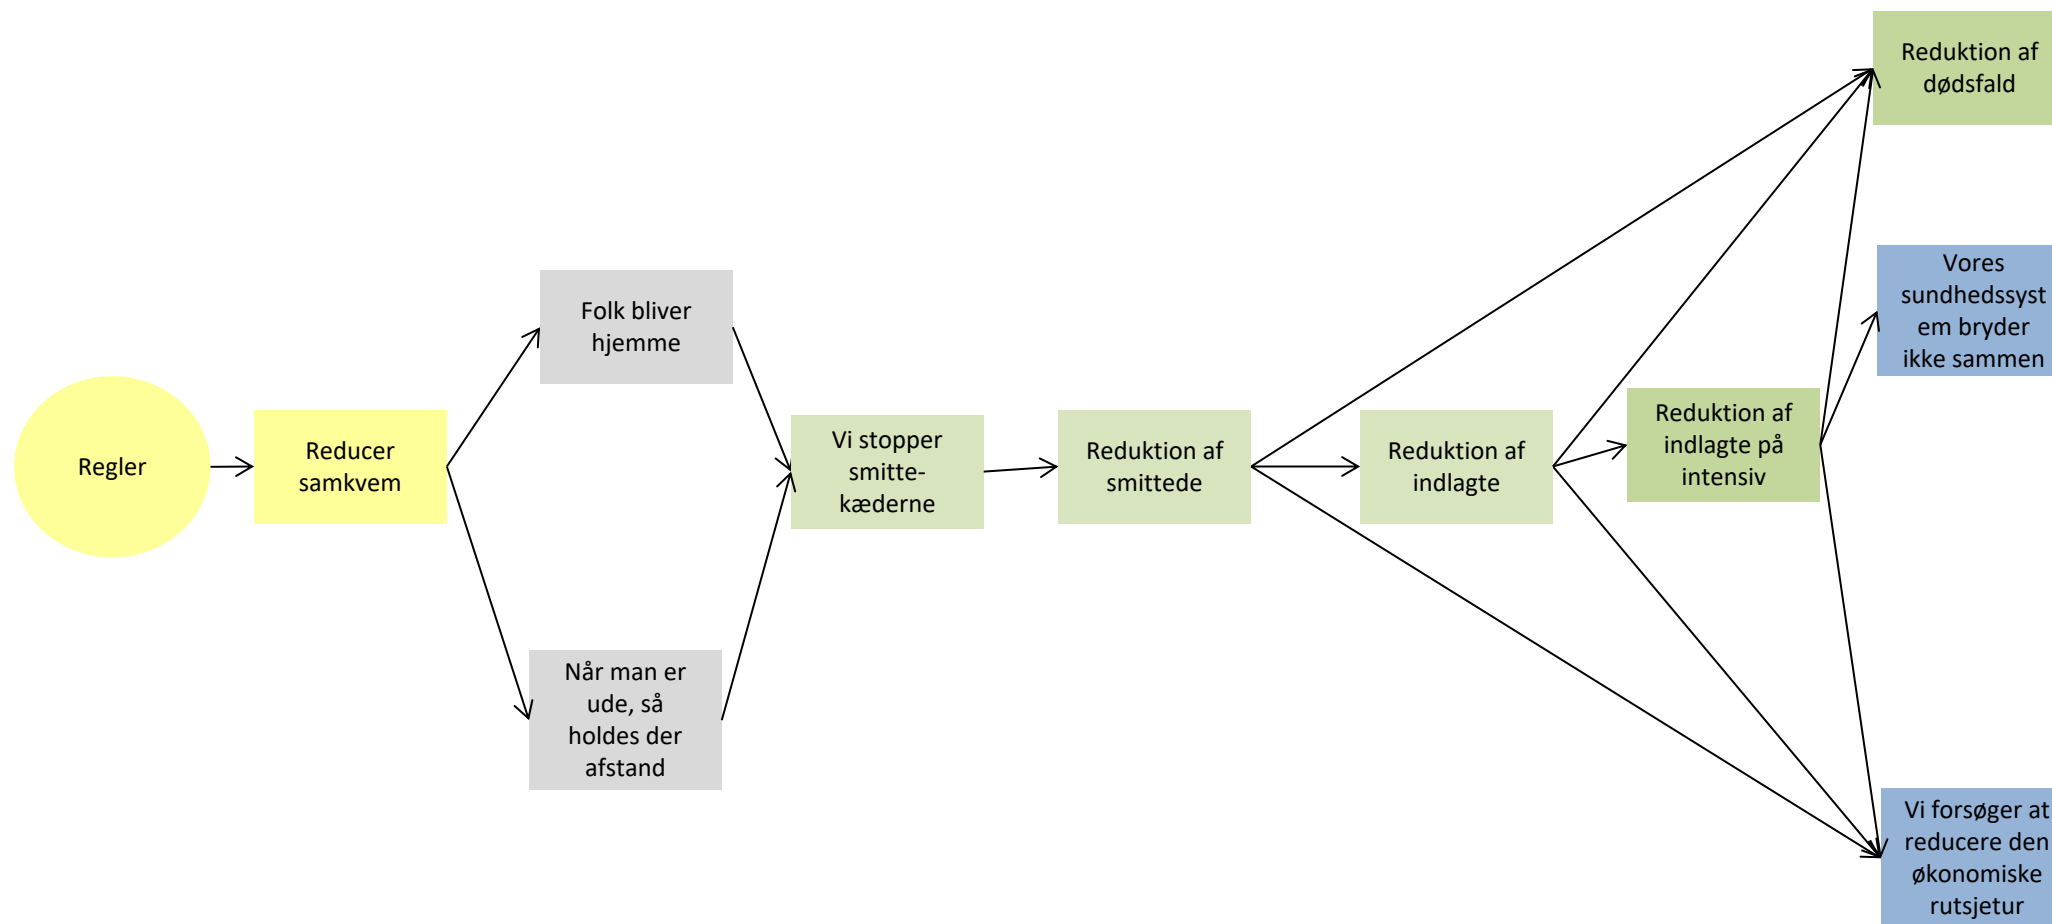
Regler

Reducer samkvem

Folk bliver hjemme

Når man er ude, så holdes der afstand

Vi stopper smitte-kæderne

Reduktion af smittede

Reduktion af indlagte

Reduktion af indlagte på intensiv

Reduktion af dødsfald

Vores sundhedssyst em bryder ikke sammen

Vi forsøger at reducere den økonomiske rutsjetur